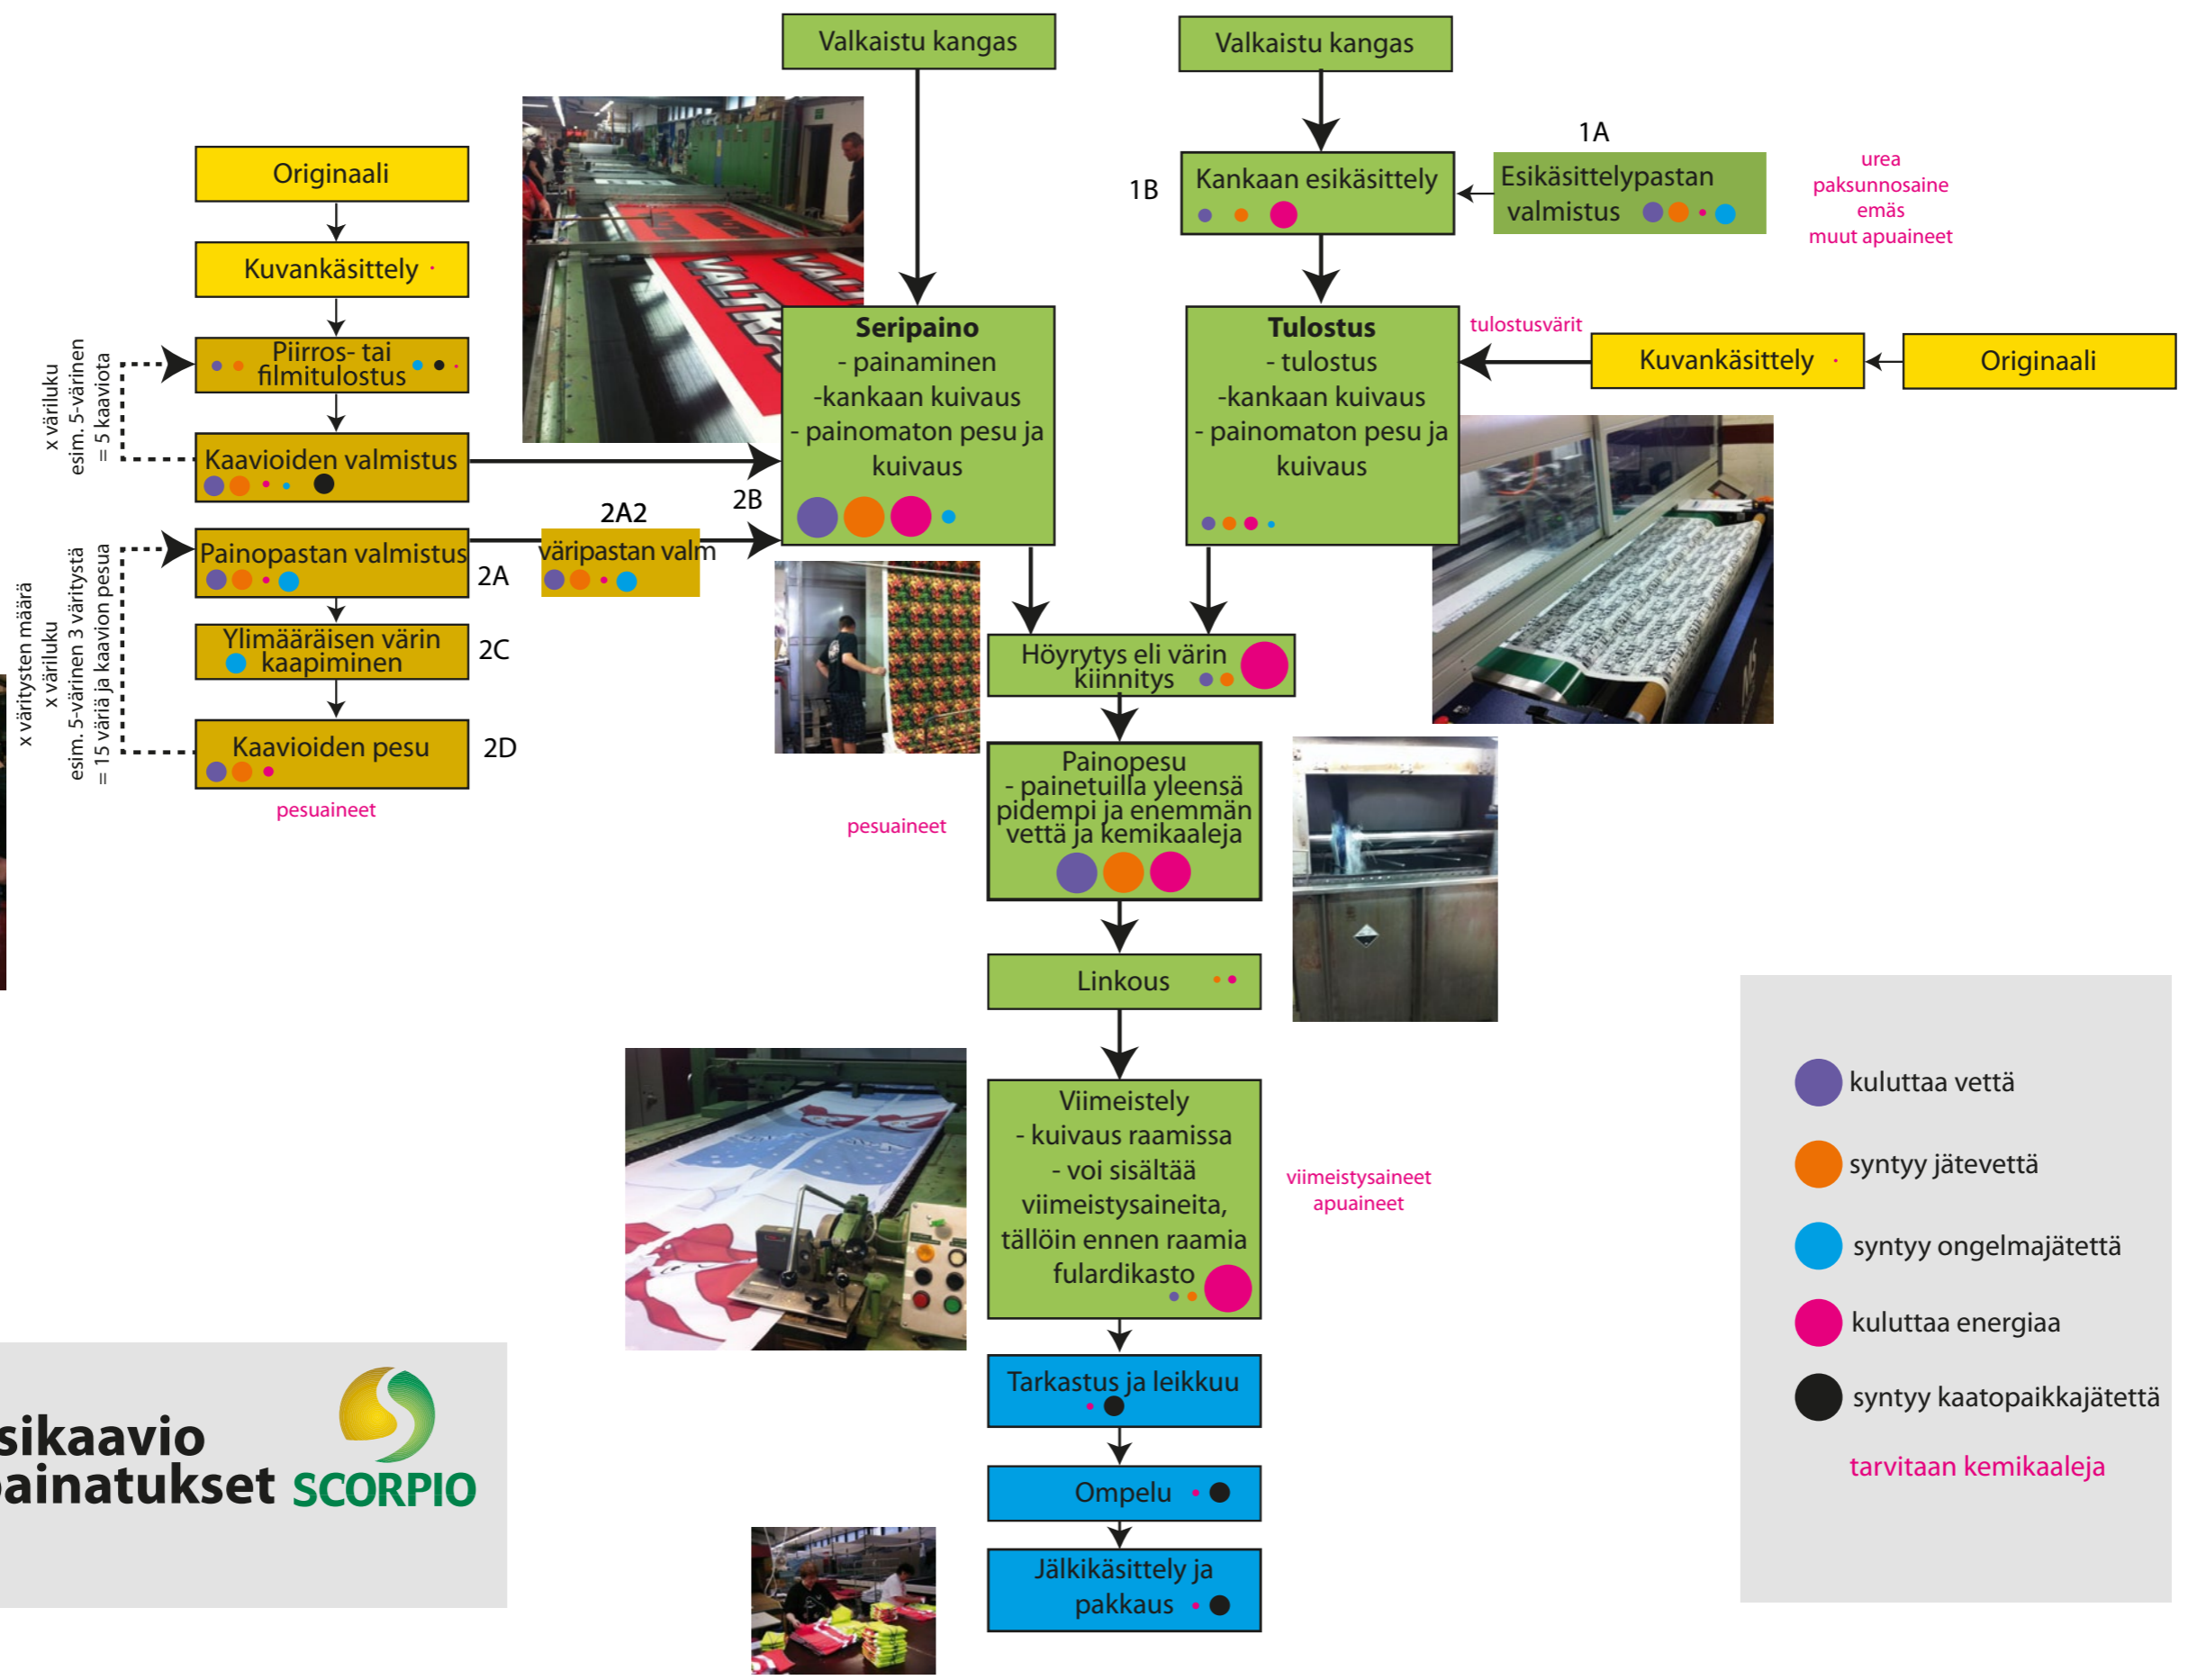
Valkaistu kangas

Valkaistu kangas

1A

1B

Kankaan esikäsittely

Esikäsittelypastan valmistus

urea
paksunnosaine
emäs
muut apuaineet

Originaali

Kuvankäsittely

Piirros- tai filmitulostus

Kaavioiden valmistus

x väriluku
esim. 5-värinen
= 5 kaaviota

Seripaino
- painaminen
-kankaan kuivaus
- painomaton pesu ja kuivaus

Tulostus
- tulostus
-kankaan kuivaus
- painomaton pesu ja kuivaus

tulostusvärit

Kuvankäsittely

Originaali

2A2

2B

Painopastan valmistus

2A

väripastan valm

Ylimääräisen värin kaapiminen

2C

Kaavioiden pesu

2D

pesuaineet

x väritysten määrä
x väriluku
esim. 5-värinen 3 väritystä
= 15 väriä ja kaavion pesua

Höyrytys eli värin kiinnitys

Painopesu
- painetuilla yleensä pidempi ja enemmän vettä ja kemikaaleja

pesuaineet

Linkous

Viimeistely
- kuivaus raamissa
- voi sisältää viimeistysaineita, tällöin ennen raamia fulardikasto

viimeistysaineet
apuaineet

Tarkastus ja leikkuu

Ompelu

Jälkikäsittely ja pakkaus

kuluttaa vettä
syntyy jätevettä
syntyy ongelmajätettä
kuluttaa energiaa
syntyy kaatopaikkajätettä
tarvitaan kemikaaleja

sikaavio
ainatukset SCORPIO